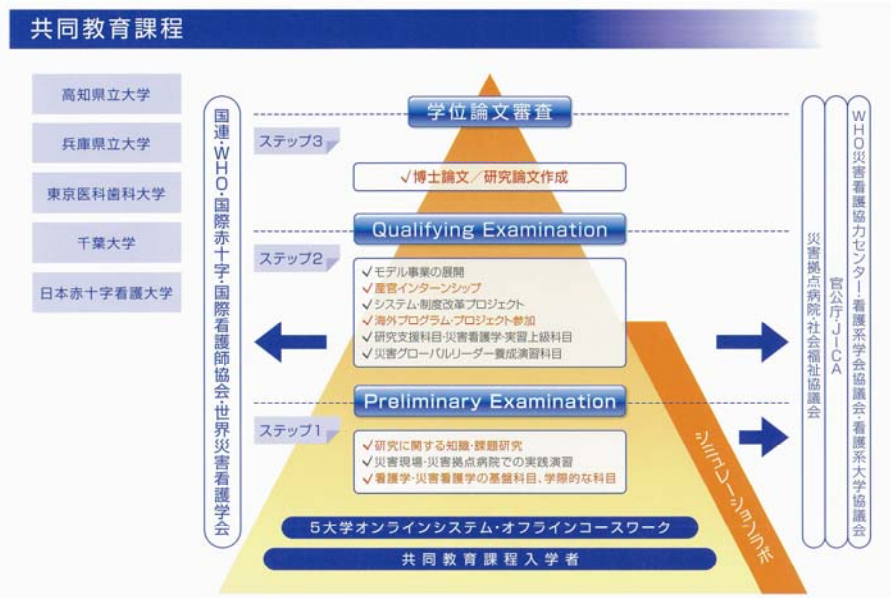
共同教育課程

高知県立大学

兵庫県立大学

東京医科歯科大学

千葉大学

日本赤十字看護大学

国連・WHO・国際赤十字・国際看護師協会・世界災害看護学会

学位論文審査

ステップ3

✓博士論文／研究論文作成

Qualifying Examination

ステップ2

✓モデル事業の展開
✓産官インターンシップ
✓システム・制度改革プロジェクト
✓海外プログラム・プロジェクト参加
✓研究支援科目・災害看護学・実習上級科目
✓災害グローバルリーダー養成演習科目

Preliminary Examination

ステップ1

✓研究に関する知識・課題研究
✓災害現場・災害拠点病院での実践演習
✓看護学・災害看護学の基盤科目、学際的な科目

シミュレーションラボ

5大学オンラインシステム・オフラインコースワーク

共同教育課程入学者

災害拠点病院・社会福祉協議会

官公庁・JICA

WHO災害看護協力センター・看護系学会協議会・看護系大学協議会